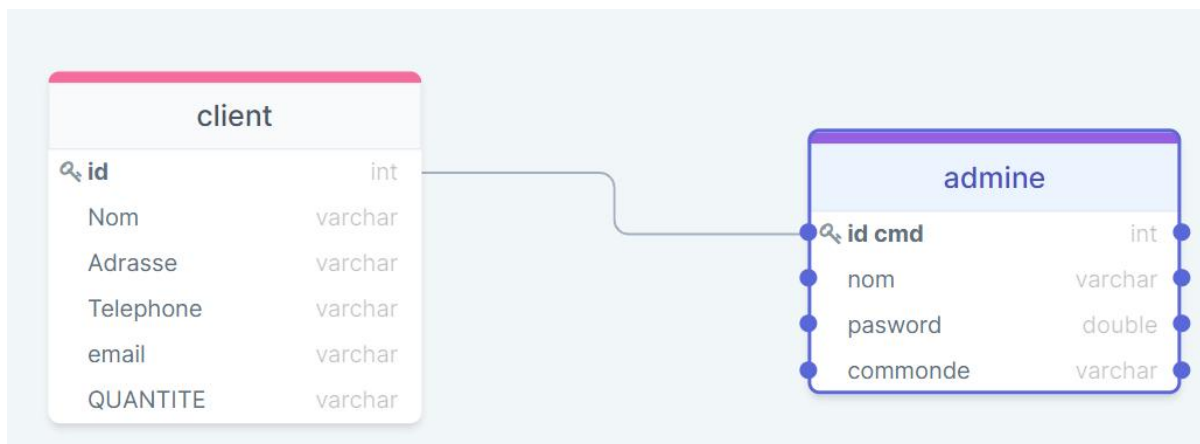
client

| | |
|---|---|
| id | int |
| Nom | varchar |
| Adrasse | varchar |
| Telephone | varchar |
| email | varchar |
| QUANTITE | varchar |

admine

| | |
|---|---|
| id cmd | int |
| nom | varchar |
| pasword | double |
| commonde | varchar |